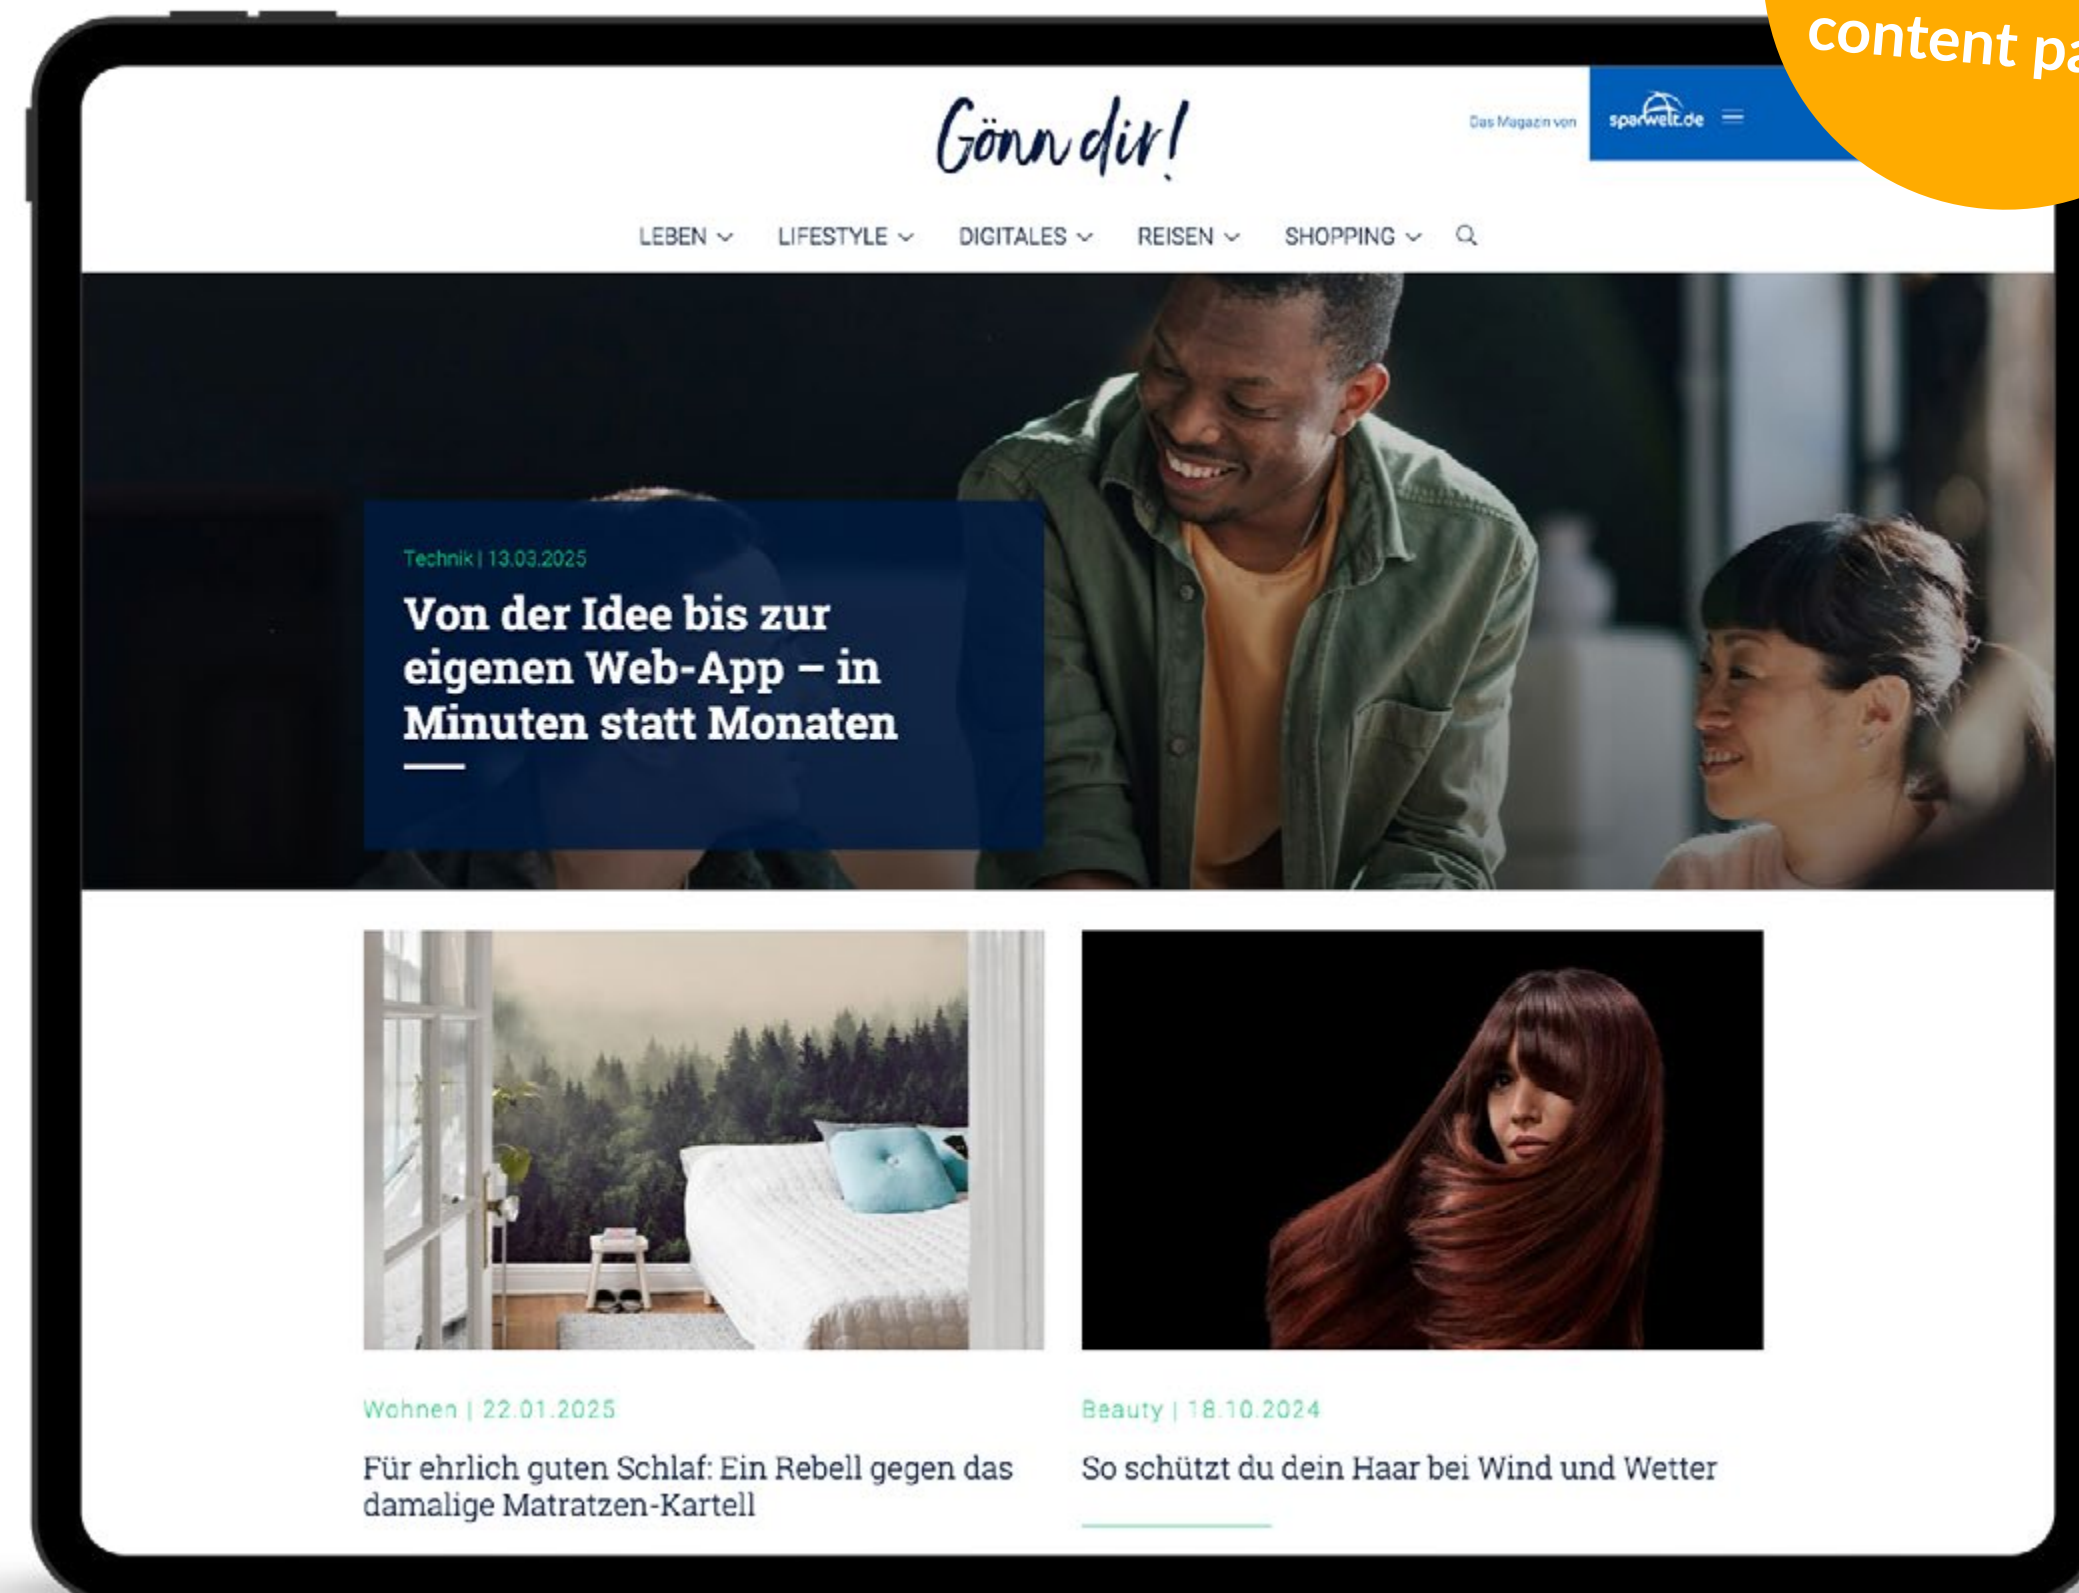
content pa

Gönn dir!

Das Magazin von sparwelt.de

LEBEN LIFESTYLE DIGITALES REISEN SHOPPING

Technik | 13.03.2025

Von der Idee bis zur eigenen Web-App – in Minuten statt Monaten

Wohnen | 22.01.2025

Für ehrlich guten Schlaf: Ein Rebell gegen das damalige Matratzen-Kartell

Beauty | 18.10.2024

So schützt du dein Haar bei Wind und Wetter